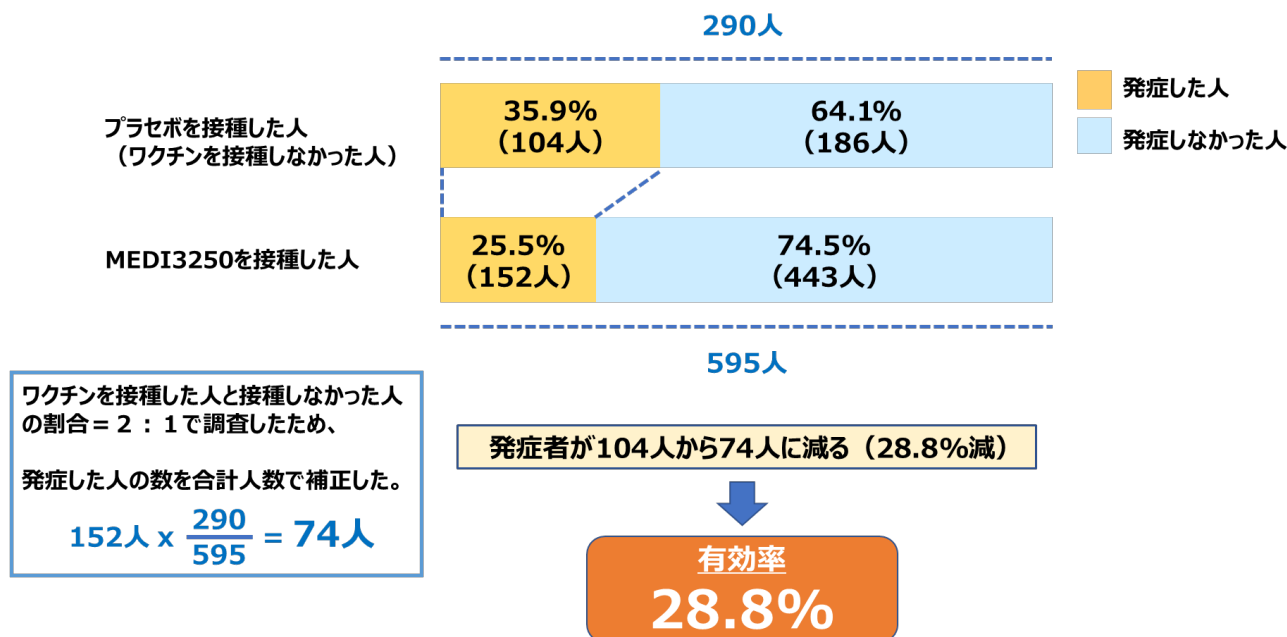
290人

発症した人

発症しなかった人

プラセボを接種した人
（ワクチンを接種しなかった人）

| 35.9%（104人） | 64.1%（186人） |
|---|---|

MEDI3250を接種した人

| 25.5%（152人） | 74.5%（443人） |
|---|---|

595人

ワクチンを接種した人と接種しなかった人の割合＝２：１で調査したため、

発症した人の数を合計人数で補正した。

152人 x $\frac{290}{595}$ = 74人

発症者が104人から74人に減る（28.8%減）

有効率
28.8%